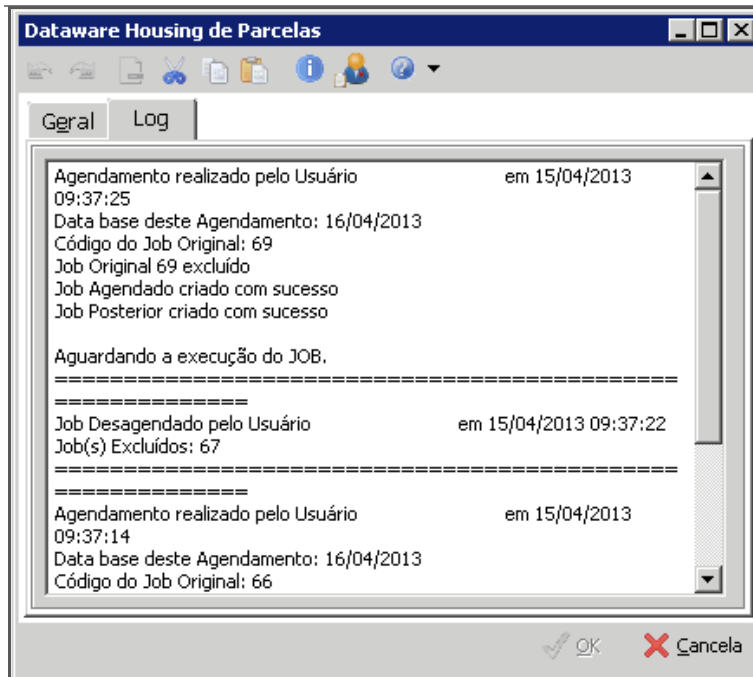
Dataware Housing de Parcelas

Geral | Log

Agendamento realizado pelo Usuário em 15/04/2013 09:37:25
Data base deste Agendamento: 16/04/2013
Código do Job Original: 69
Job Original 69 excluído
Job Agendado criado com sucesso
Job Posterior criado com sucesso

Aguardando a execução do JOB.
============================================================
Job Desagendado pelo Usuário em 15/04/2013 09:37:22
Job(s) Excluídos: 67
============================================================
Agendamento realizado pelo Usuário em 15/04/2013 09:37:14
Data base deste Agendamento: 16/04/2013
Código do Job Original: 66

OK | Cancela